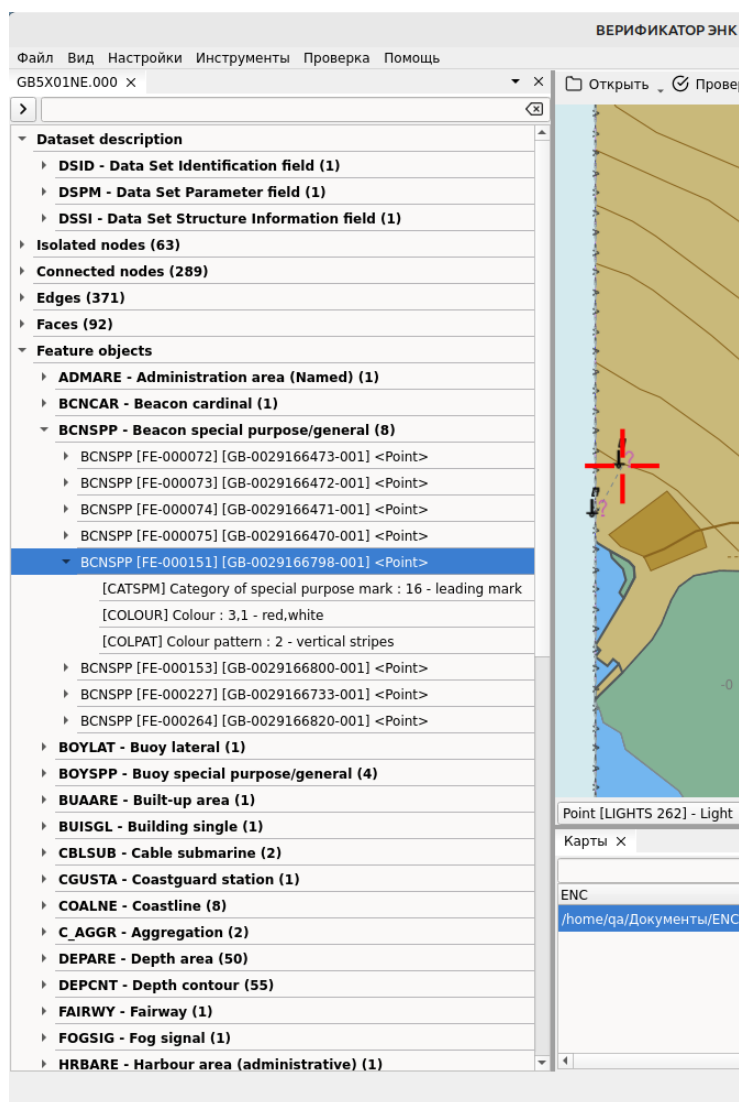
ВЕРИФИКАТОР ЭНК

Файл Вид Настройки Инструменты Проверка Помощь

GB5X01NE.000 ×

Открыть Провер

Dataset description
DSID - Data Set Identification field (1)
DSPM - Data Set Parameter field (1)
DSSI - Data Set Structure Information field (1)
Isolated nodes (63)
Connected nodes (289)
Edges (371)
Faces (92)
Feature objects
ADMARE - Administration area (Named) (1)
BCNCAR - Beacon cardinal (1)
BCNSPP - Beacon special purpose/general (8)
BCNSPP [FE-000072] [GB-0029166473-001] <Point>
BCNSPP [FE-000073] [GB-0029166472-001] <Point>
BCNSPP [FE-000074] [GB-0029166471-001] <Point>
BCNSPP [FE-000075] [GB-0029166470-001] <Point>
BCNSPP [FE-000151] [GB-0029166798-001] <Point>
[CATSPM] Category of special purpose mark : 16 - leading mark
[COLOUR] Colour : 3,1 - red,white
[COLPAT] Colour pattern : 2 - vertical stripes
BCNSPP [FE-000153] [GB-0029166800-001] <Point>
BCNSPP [FE-000227] [GB-0029166733-001] <Point>
BCNSPP [FE-000264] [GB-0029166820-001] <Point>
BOYLAT - Buoy lateral (1)
BOYSPP - Buoy special purpose/general (4)
BUAARE - Built-up area (1)
BUISGL - Building single (1)
CBLSUB - Cable submarine (2)
CGUSTA - Coastguard station (1)
COALNE - Coastline (8)
C_AGGR - Aggregation (2)
DEPARE - Depth area (50)
DEPCNT - Depth contour (55)
FAIRWY - Fairway (1)
FOGSIG - Fog signal (1)
HRBARE - Harbour area (administrative) (1)

-0

Point [LIGHTS 262] - Light

Карты ×

ENC
/home/qa/Документы/ENC